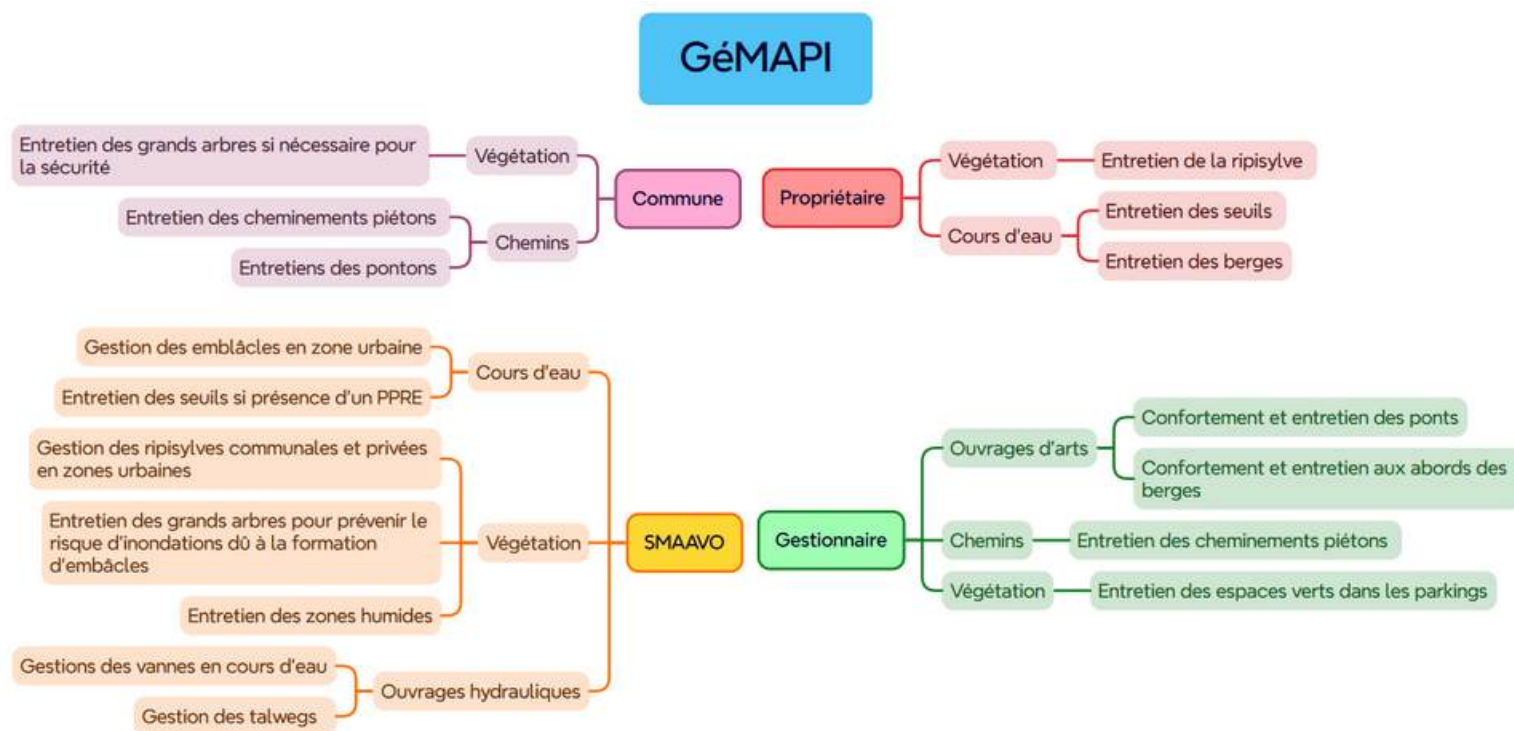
GéMAPI

Commune

Végétation

Entretien des grands arbres si nécessaire pour la sécurité

Chemins

Entretien des cheminements piétons

Entretiens des pontons

Propriétaire

Végétation

Entretien de la ripisylve

Cours d'eau

Entretien des seuils

Entretien des berges

SMAAVO

Cours d'eau

Gestion des emblâcles en zone urbaine

Entretien des seuils si présence d'un PPRE

Végétation

Gestion des ripisylves communales et privées en zones urbaines

Entretien des grands arbres pour prévenir le risque d'inondations dû à la formation d'embâcles

Entretien des zones humides

Ouvrages hydrauliques

Gestions des vannes en cours d'eau

Gestion des talwegs

Gestionnaire

Ouvrages d'arts

Confortement et entretien des ponts

Confortement et entretien aux abords des berges

Chemins

Entretien des cheminements piétons

Végétation

Entretien des espaces verts dans les parkings